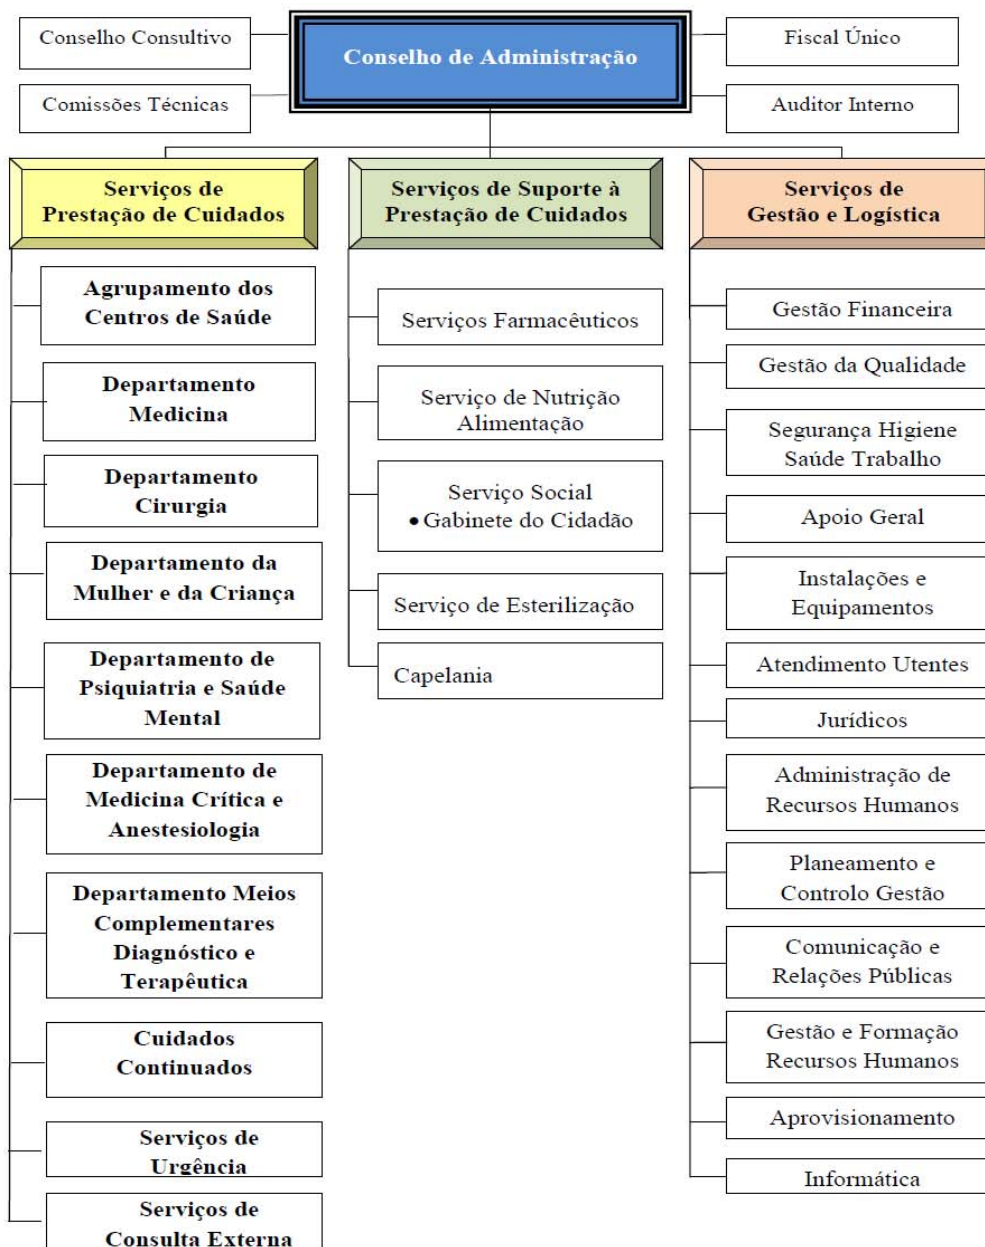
Conselho Consultivo

Comissões Técnicas

Conselho de Administração

Fiscal Único

Auditor Interno

Serviços de Prestação de Cuidados

Agrupamento dos Centros de Saúde

Departamento Medicina

Departamento Cirurgia

Departamento da Mulher e da Criança

Departamento de Psiquiatria e Saúde Mental

Departamento de Medicina Crítica e Anestesiologia

Departamento Meios Complementares Diagnóstico e Terapêutica

Cuidados Continuados

Serviços de Urgência

Serviços de Consulta Externa

Serviços de Suporte à Prestação de Cuidados

Serviços Farmacêuticos

Serviço de Nutrição Alimentação

Serviço Social
• Gabinete do Cidadão

Serviço de Esterilização

Capelania

Serviços de Gestão e Logística

Gestão Financeira

Gestão da Qualidade

Segurança Higiene Saúde Trabalho

Apoio Geral

Instalações e Equipamentos

Atendimento Utentes

Jurídicos

Administração de Recursos Humanos

Planeamento e Controlo Gestão

Comunicação e Relações Públicas

Gestão e Formação Recursos Humanos

Aprovisionamento

Informática